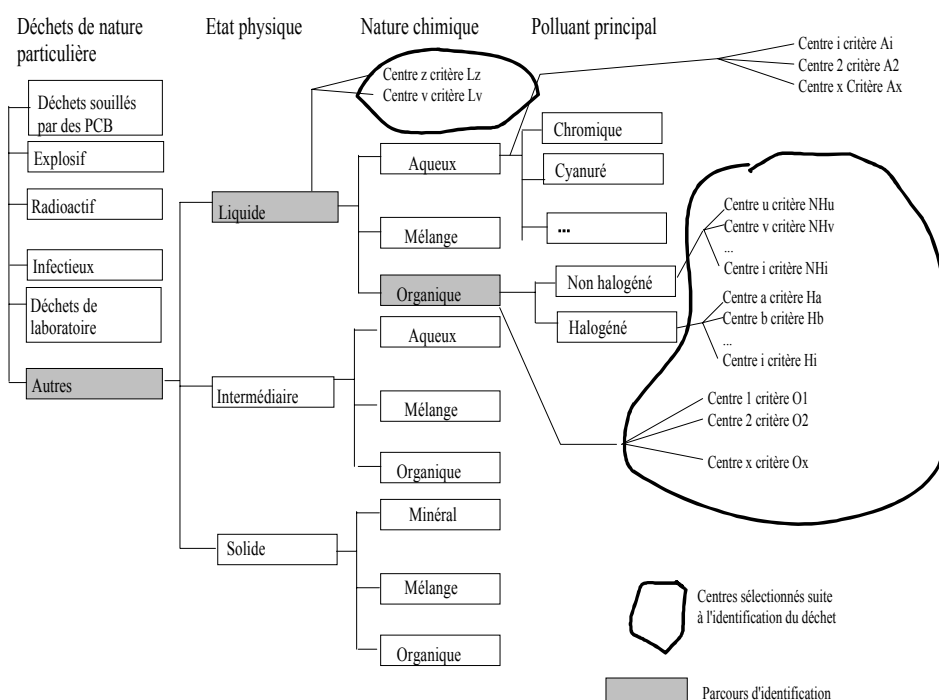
Déchets de nature particulière

Etat physique

Nature chimique

Polluant principal

Centre i critère Ai
Centre 2 critère A2
Centre x Critère Ax

Centre z critère Lz
Centre v critère Lv

Déchets souillés par des PCB

Explosif

Radioactif

Infectieux

Déchets de laboratoire

Autres

Liquide

Aqueux

Chromique

Cyanuré

...

Mélange

Organique

Non halogéné

Halogéné

Centre u critère NHu
Centre v critère NHv
...
Centre i critère NHi

Centre a critère Ha
Centre b critère Hb
...
Centre i critère Hi

Centre 1 critère O1
Centre 2 critère O2

Centre x critère Ox

Intermédiaire

Aqueux

Mélange

Organique

Solide

Minéral

Mélange

Organique

Centres sélectionnés suite à l'identification du déchet

Parcours d'identification